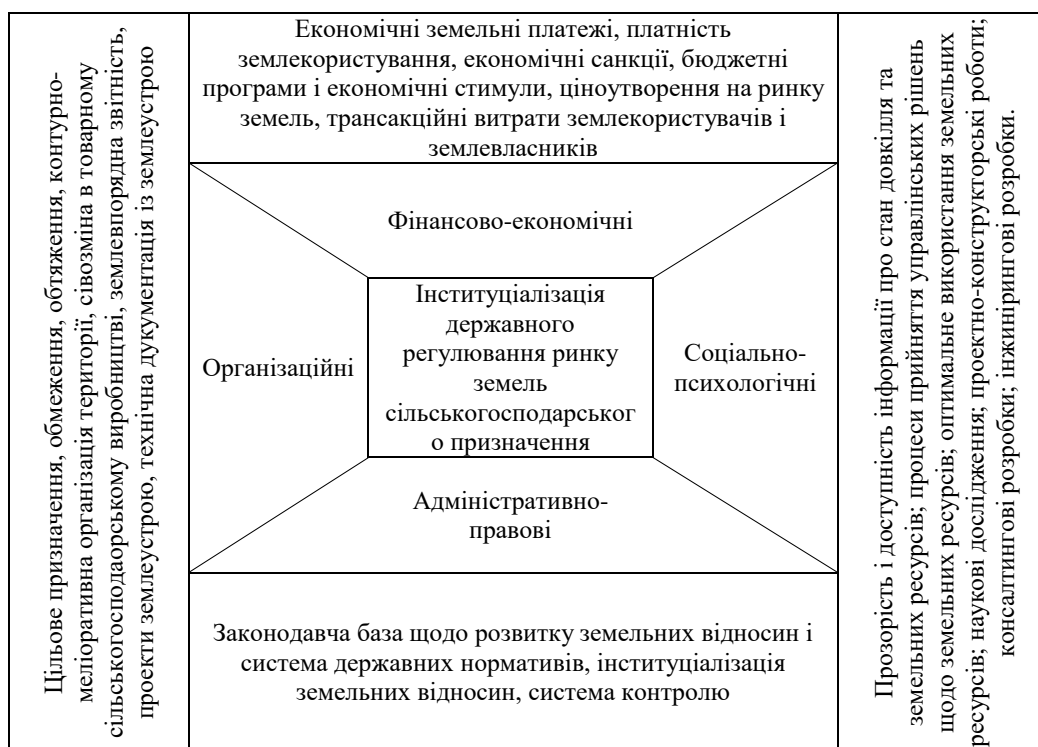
Цільове призначення, обмеження, обтяження, контурно-меліоративна організація території, сівозміна в товарному сільськогосподаорському виробництві, землевпорядна звітність, проекти землеустрою, технічна дукументація із землеустрою

Економічні земельні платежі, платність землекористування, економічні санкції, бюджетні програми і економічні стимули, ціноутворення на ринку земель, трансакційні витрати землекористувачів і землевласників

Фінансово-економічні

Організаційні

Інституціалізація державного регулювання ринку земель сільськогосподарськог о призначення

Соціально-психологічні

Адміністративно-правові

Законодавча база щодо розвитку земельних відносин і система державних нормативів, інституціалізація земельних відносин, система контролю

Прозорість і доступність інформації про стан довкілля та земельних ресурсів; процеси прийняття управлінських рішень щодо земельних ресурсів; оптимальне використання земельних ресурсів; наукові дослідження; проектно-конструкторські роботи; консалтингові розробки; інжинірингові розробки.